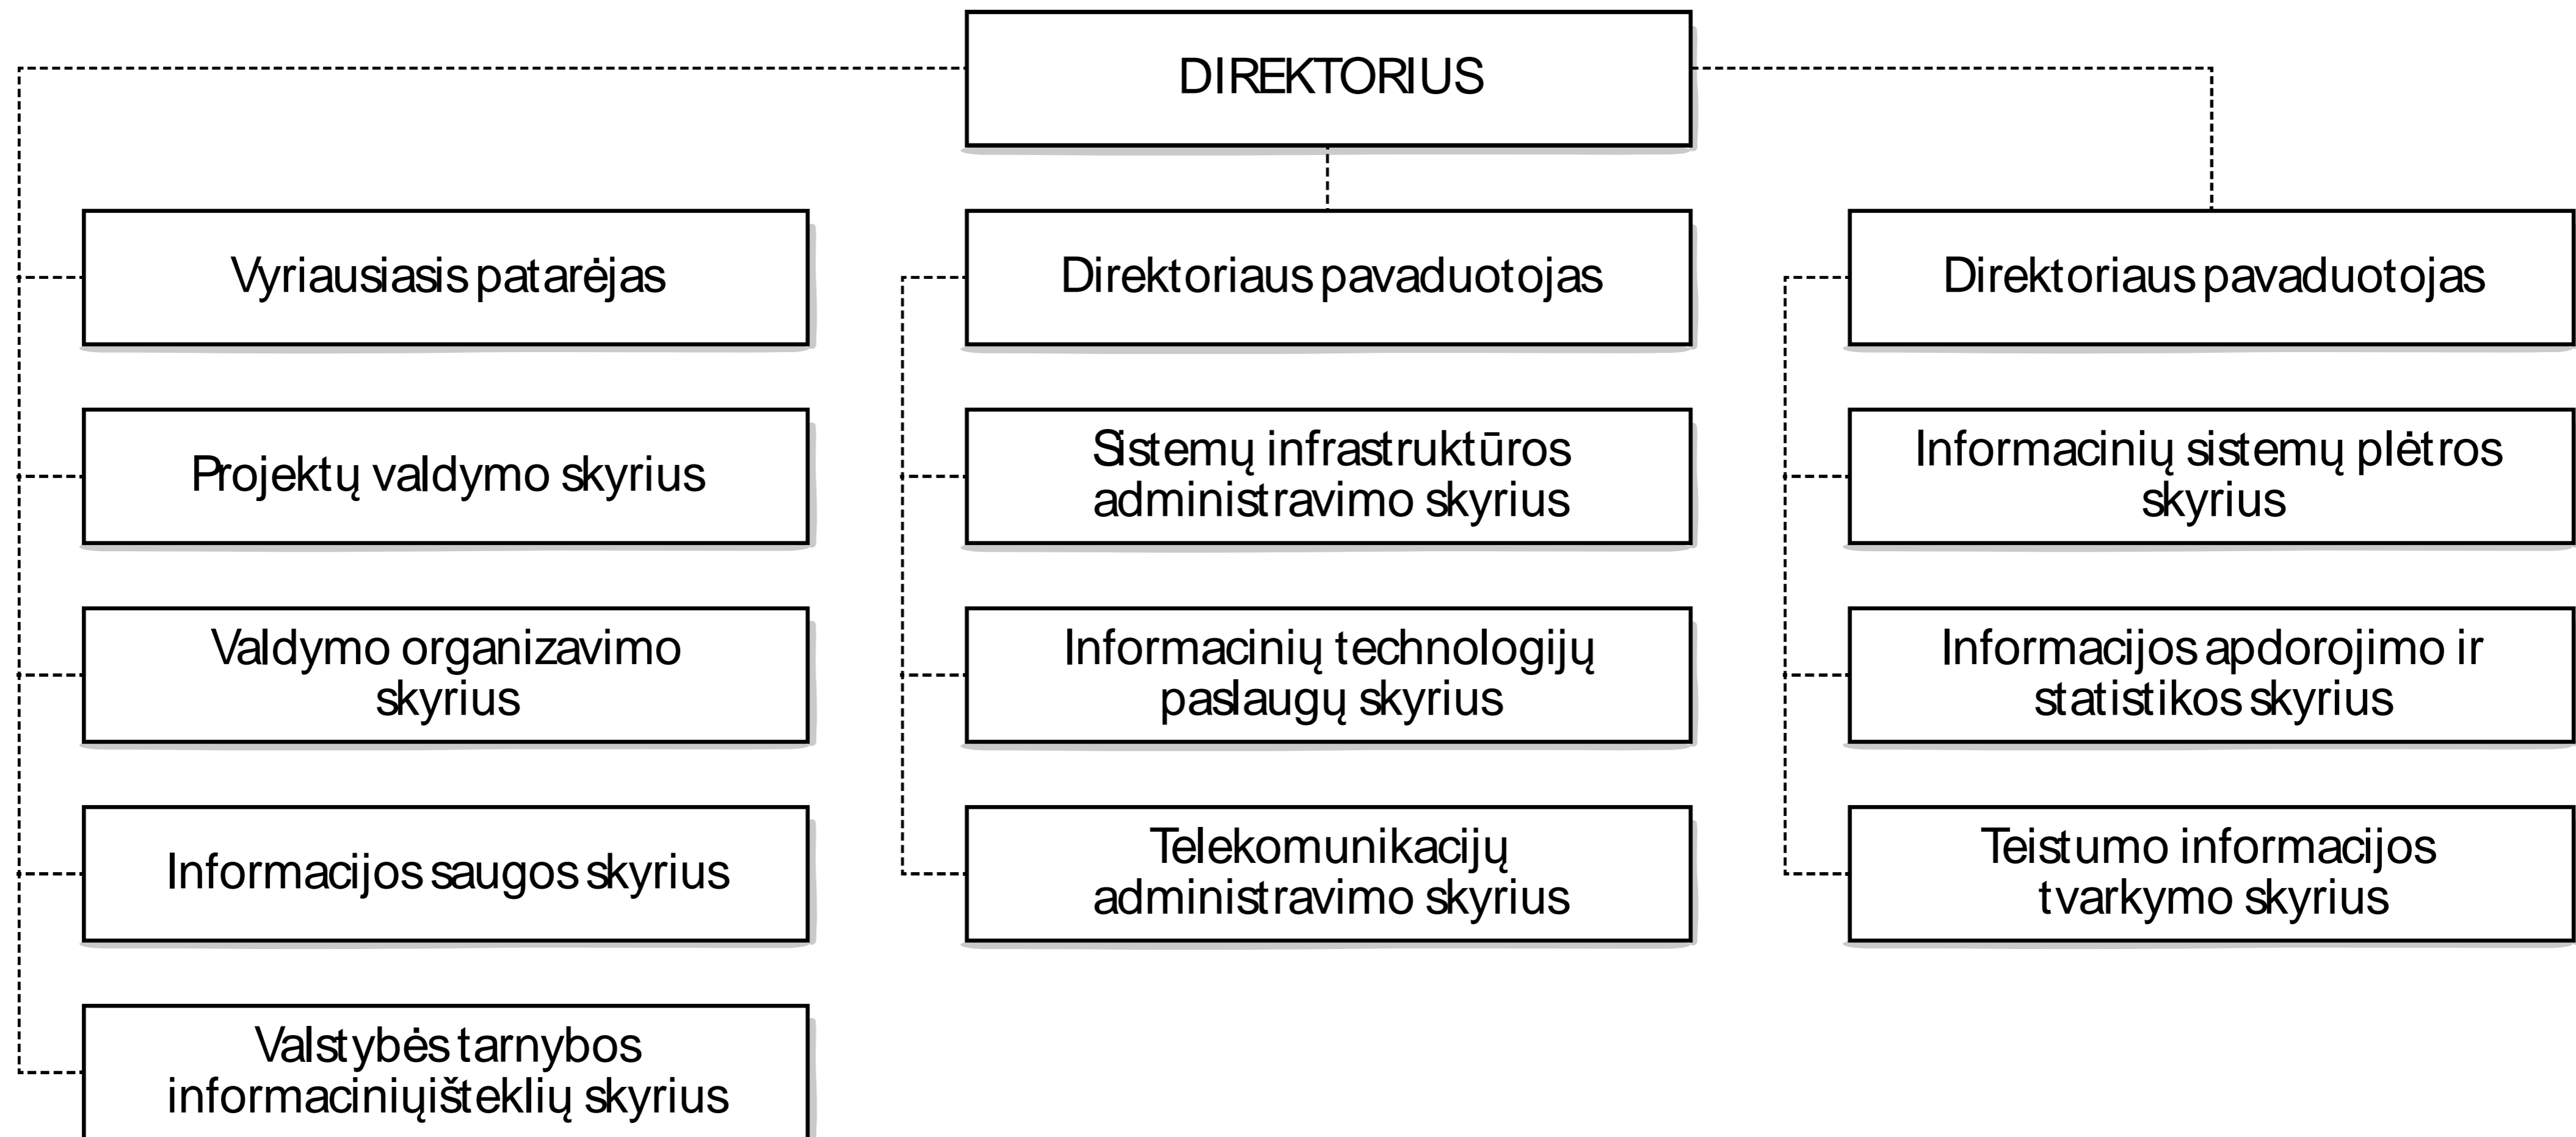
DIREKTORIUS

Vyriausiasis patarėjas

Projektų valdymo skyrius

Valdymo organizavimo skyrius

Informacijos saugos skyrius

Valstybės tarnybos informaciniųišteklių skyrius

Direktoriaus pavaduotojas

Sistemų infrastruktūros administravimo skyrius

Informacinių technologijų paslaugų skyrius

Telekomunikacijų administravimo skyrius

Direktoriaus pavaduotojas

Informacinių sistemų plėtros skyrius

Informacijos apdorojimo ir statistikos skyrius

Teistumo informacijos tvarkymo skyrius